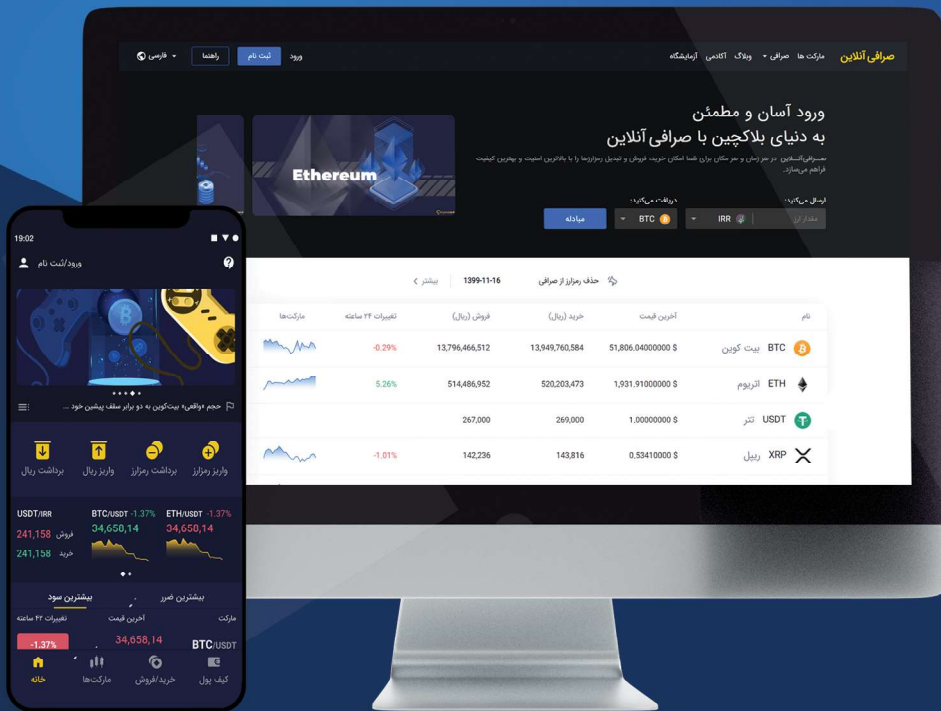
صرافی آنلاین مارکت ها صرافی وبلاگ آکادمی آزمایشگاه

ورود ثبت نام راهنما فارسی

ورود آسان و مطمئن
به دنیای بلاکچین با صرافی آنلاین

Ethereum

مبادله BTC IRR

حذف رمزارز از صرافی 1399-11-16 بیشتر

| نام | آخرین قیمت | خرید (ریال) | فروش (ریال) | تغییرات ۲۴ ساعته | مارکت‌ها |
|---|---|---|---|---|---|
| BTC بیت کوین | 51,806.04000000 $ | 13,949,760,584 | 13,796,466,512 | -0.29% | |
| ETH اتریوم | 1,931.91000000 $ | 520,203,473 | 514,486,952 | 5.26% | |
| USDT تتر | 1.00000000 $ | 269,000 | 267,000 | | |
| XRP ریپل | 0.53410000 $ | 143,816 | 142,236 | -1.01% | |

19:02

ورود/ثبت نام

حجم «واقعی» بیت‌کوین به دو برابر سقف پیشین خود ...

واریز رمزارز برداشت رمزارز واریز ریال برداشت ریال

ETH/USDT -1.37% BTC/USDT -1.37% USDT/IRR
34,650,14 34,650,14
241,158 فروش
241,158 خرید

بیشترین ضرر بیشترین سود

مارکت آخرین قیمت تغییرات ۲۴ ساعته
BTC/USDT 34,658,14 -1.37%

کیف پول خرید/فروش مارکت‌ها خانه